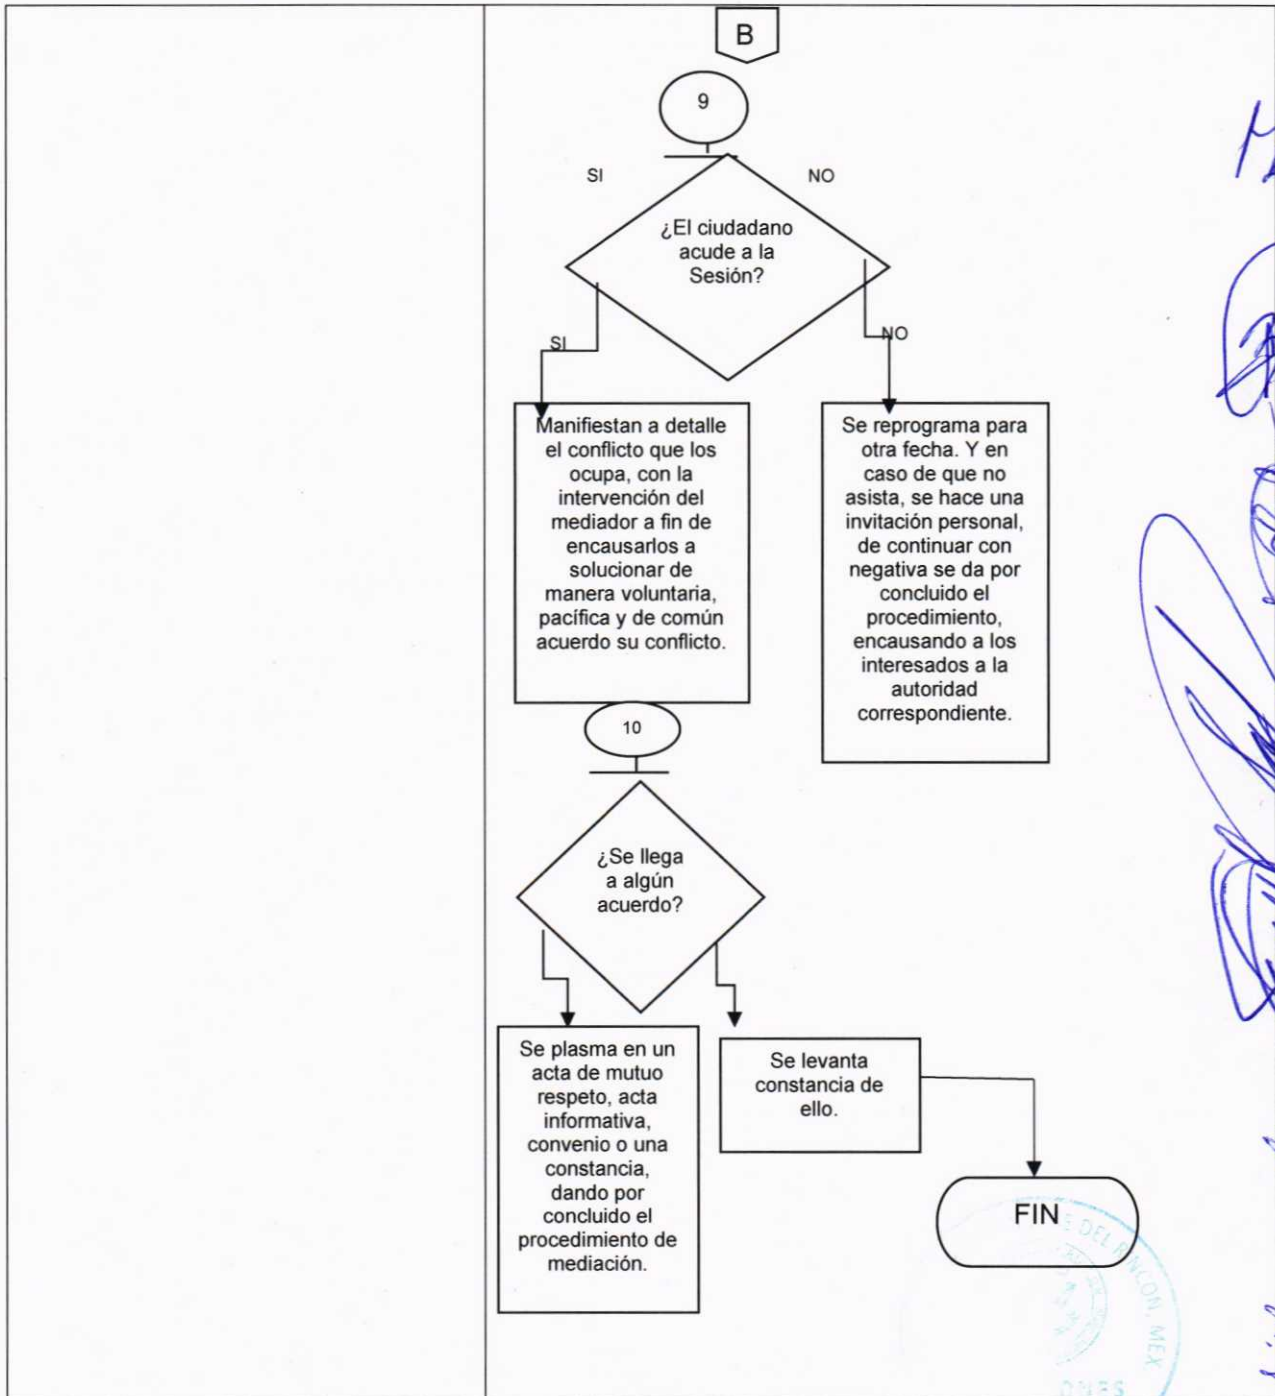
B

9

SI

NO

¿El ciudadano acude a la Sesión?

SI

NO

Manifiestan a detalle el conflicto que los ocupa, con la intervención del mediador a fin de encausarlos a solucionar de manera voluntaria, pacífica y de común acuerdo su conflicto.

Se reprograma para otra fecha. Y en caso de que no asista, se hace una invitación personal, de continuar con negativa se da por concluido el procedimiento, encausando a los interesados a la autoridad correspondiente.

10

¿Se llega a algún acuerdo?

Se plasma en un acta de mutuo respeto, acta informativa, convenio o una constancia, dando por concluido el procedimiento de mediación.

Se levanta constancia de ello.

FIN

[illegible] DEL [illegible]CON, MEX

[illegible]ONES